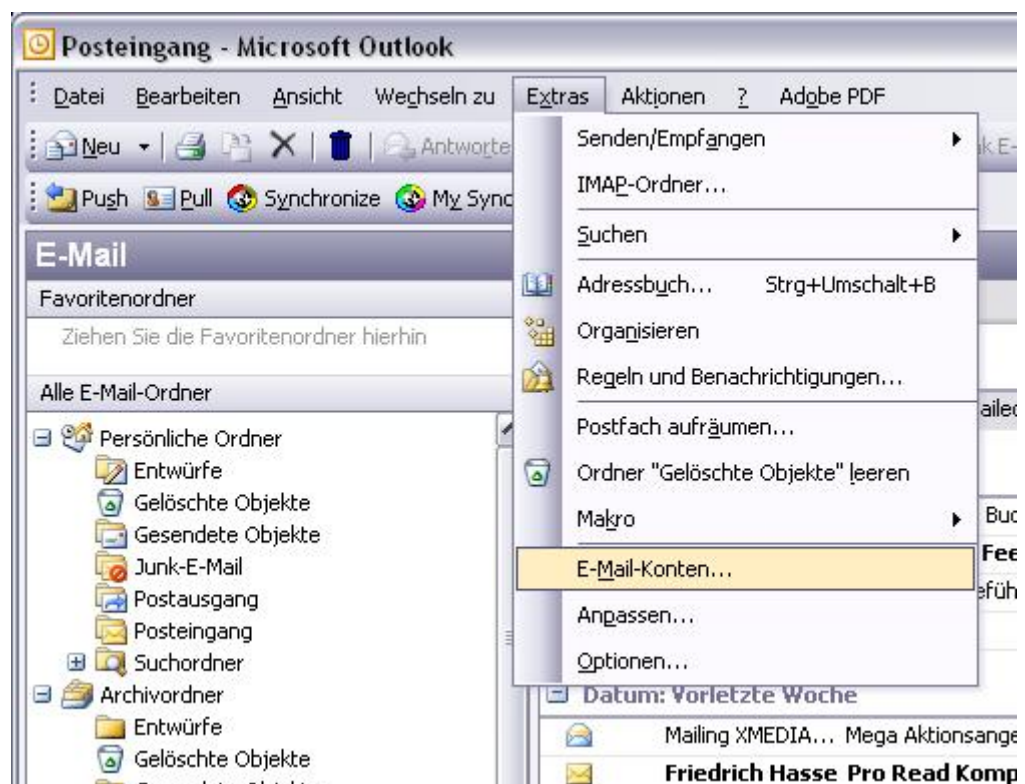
Posteingang - Microsoft Outlook

Datei Bearbeiten Ansicht Wechseln zu Extras Aktionen ? Adobe PDF

Neu Antworte

Push Pull Synchronize My Sync

E-Mail

Favoritenordner

Ziehen Sie die Favoritenordner hierhin

Alle E-Mail-Ordner

Persönliche Ordner
Entwürfe
Gelöschte Objekte
Gesendete Objekte
Junk-E-Mail
Postausgang
Posteingang
Suchordner
Archivordner
Entwürfe
Gelöschte Objekte

Senden/Empfangen
IMAP-Ordner...
Suchen
Adressbuch... Strg+Umschalt+B
Organisieren
Regeln und Benachrichtigungen...
Postfach aufräumen...
Ordner "Gelöschte Objekte" leeren
Makro
E-Mail-Konten...
Anpassen...
Optionen...

k E-
ailed
Buc
Fee
eführ

Datum: Vorletzte Woche
Mailing XMEDIA... Mega Aktionsange
Friedrich Hasse Pro Read Komp